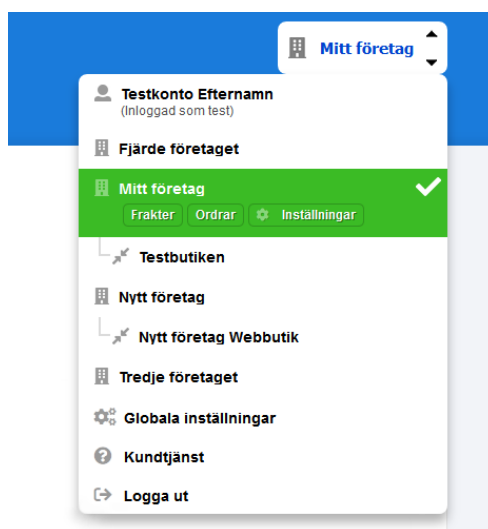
Mitt företag

Testkonto Efternamn
(Inloggad som test)

Fjärde företaget

Mitt företag
Frakter Ordrar Inställningar

Testbutiken

Nytt företag

Nytt företag Webbutik

Tredje företaget

Globala inställningar

Kundtjänst

Logga ut